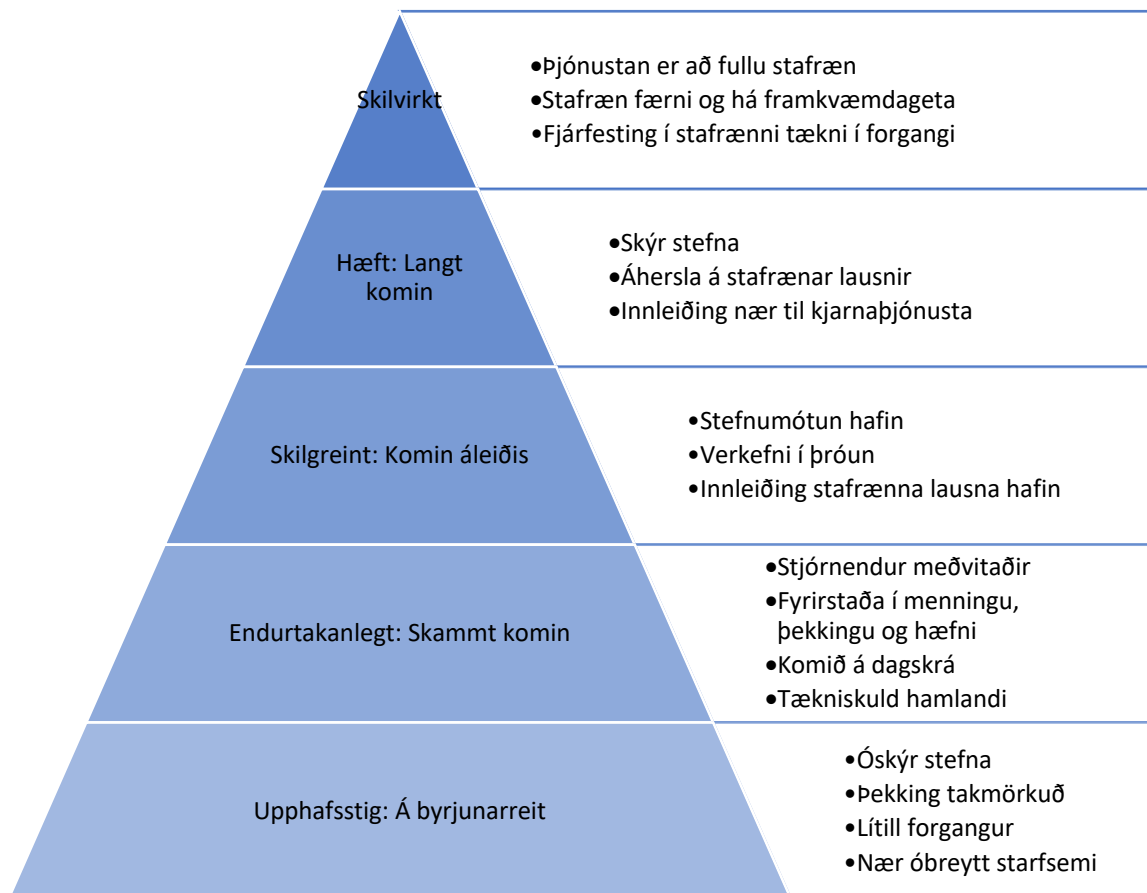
Skilvirkt

•Þjónustan er að fullu stafræn
•Stafræn færni og há framkvæmdageta
•Fjárfesting í stafrænni tækni í forgangi

Hæft: Langt komin

•Skýr stefna
•Áhersla á stafrænar lausnir
•Innleiðing nær til kjarnaþjónusta

Skilgreint: Komin áleiðis

•Stefnumótun hafin
•Verkefni í þróun
•Innleiðing stafrænna lausna hafin

Endurtakanlegt: Skammt komin

•Stjórnendur meðvitaðir
•Fyrirstaða í menningu, þekkingu og hæfni
•Komið á dagskrá
•Tækniskuld hamlandi

Upphafsstig: Á byrjunarreit

•Óskýr stefna
•Þekking takmörkuð
•Lítill forgangur
•Nær óbreytt starfsemi